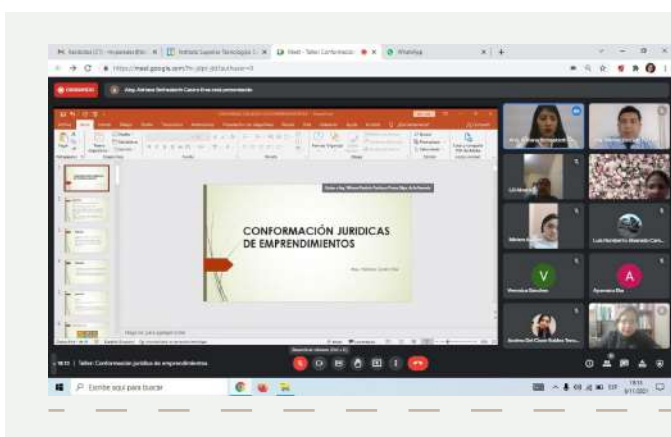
CONFORMACIÓN JURIDICAS DE EMPRENDIMIENTOS

Abg. Adriana Belmadorín Castro Oria está presentando

Meet - Taller Conformación

WhatsApp

https://meet.google.com/

Taller: Conformación jurídica de emprendimientos

Escribe aquí para buscar

V

Veronica Sanchez

A

Apasanca Eba

Luis Humberto Alvarado Caro

Haga clic para agregar notas